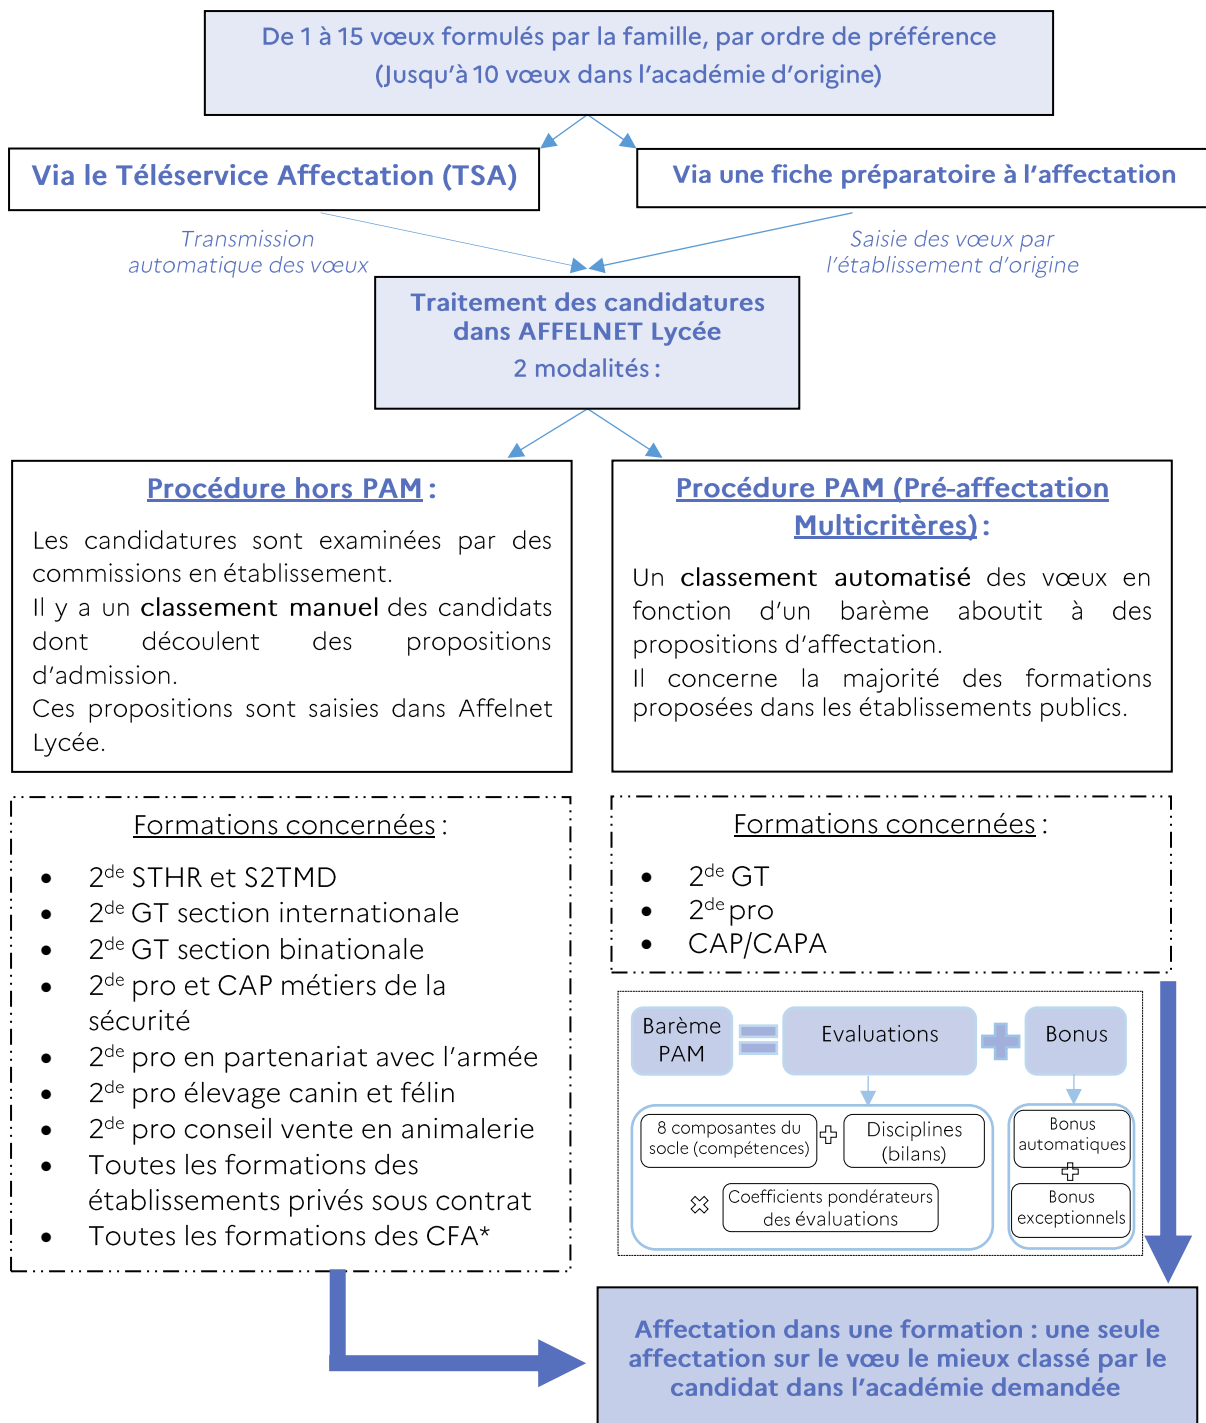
De 1 à 15 vœux formulés par la famille, par ordre de préférence
(Jusqu'à 10 vœux dans l'académie d'origine)

Via le Téléservice Affectation (TSA)

Via une fiche préparatoire à l'affectation

Transmission automatique des vœux

Saisie des vœux par l'établissement d'origine

Traitement des candidatures dans AFFELNET Lycée
2 modalités :

Procédure hors PAM :

Les candidatures sont examinées par des commissions en établissement.
Il y a un classement manuel des candidats dont découlent des propositions d'admission.
Ces propositions sont saisies dans Affelnet Lycée.

Procédure PAM (Pré-affectation Multicritères) :

Un classement automatisé des vœux en fonction d'un barème aboutit à des propositions d'affectation.
Il concerne la majorité des formations proposées dans les établissements publics.

Formations concernées :

- $2^{de}$ STHR et S2TMD
- $2^{de}$ GT section internationale
- $2^{de}$ GT section binationale
- $2^{de}$ pro et CAP métiers de la sécurité
- $2^{de}$ pro en partenariat avec l'armée
- $2^{de}$ pro élevage canin et félin
- $2^{de}$ pro conseil vente en animalerie
- Toutes les formations des établissements privés sous contrat
- Toutes les formations des CFA*

Formations concernées :

- $2^{de}$ GT
- $2^{de}$ pro
- CAP/CAPA

Barème PAM = Evaluations + Bonus

8 composantes du socle (compétences) + Disciplines (bilans)
Coefficients pondérateurs des évaluations

Bonus automatiques + Bonus exceptionnels

Affectation dans une formation : une seule affectation sur le vœu le mieux classé par le candidat dans l'académie demandée